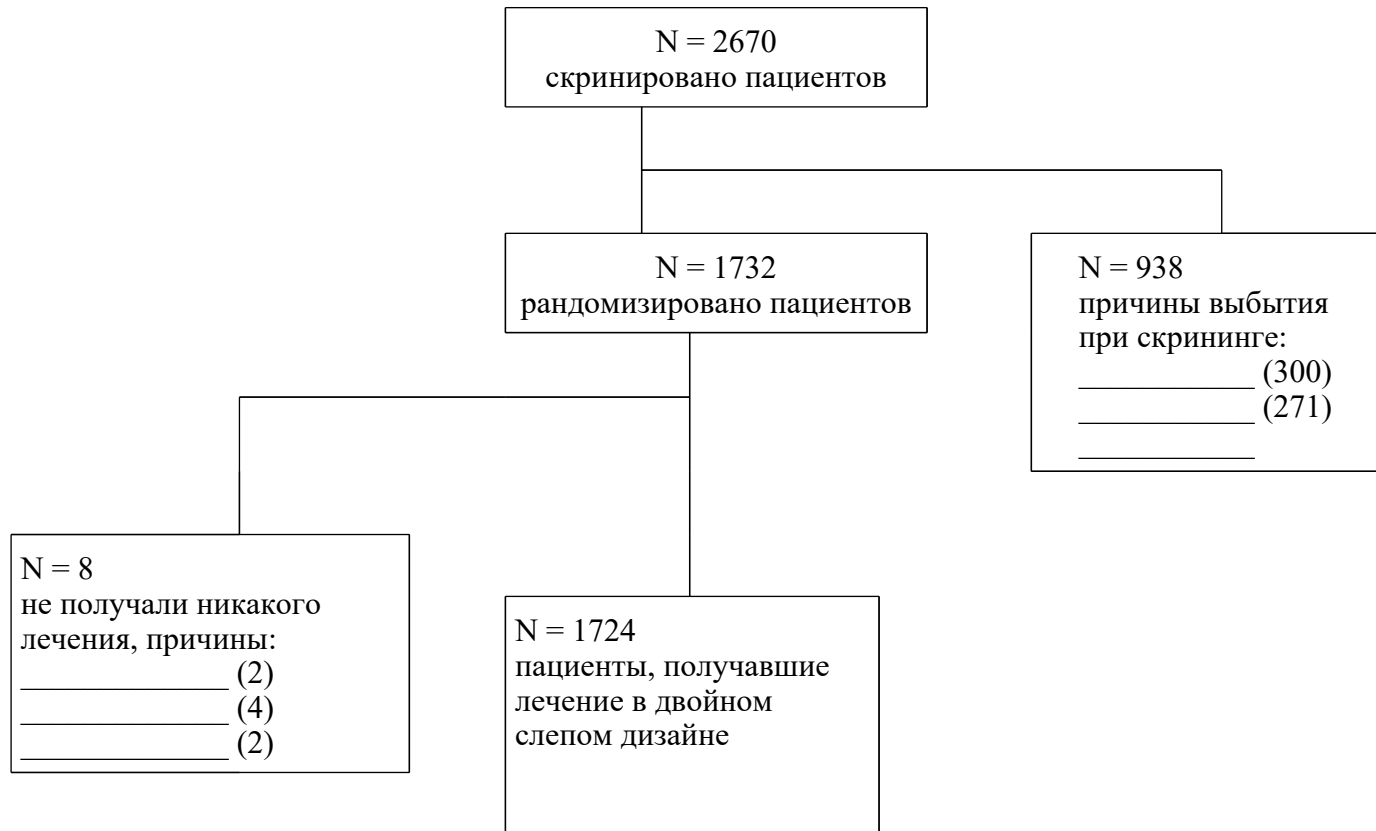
N = 2670
скринировано пациентов

N = 1732
рандомизировано пациентов

N = 938
причины выбытия при скрининге:
___________ (300)
___________ (271)
___________

N = 8
не получали никакого лечения, причины:
_____________ (2)
_____________ (4)
_____________ (2)

N = 1724
пациенты, получавшие лечение в двойном слепом дизайне